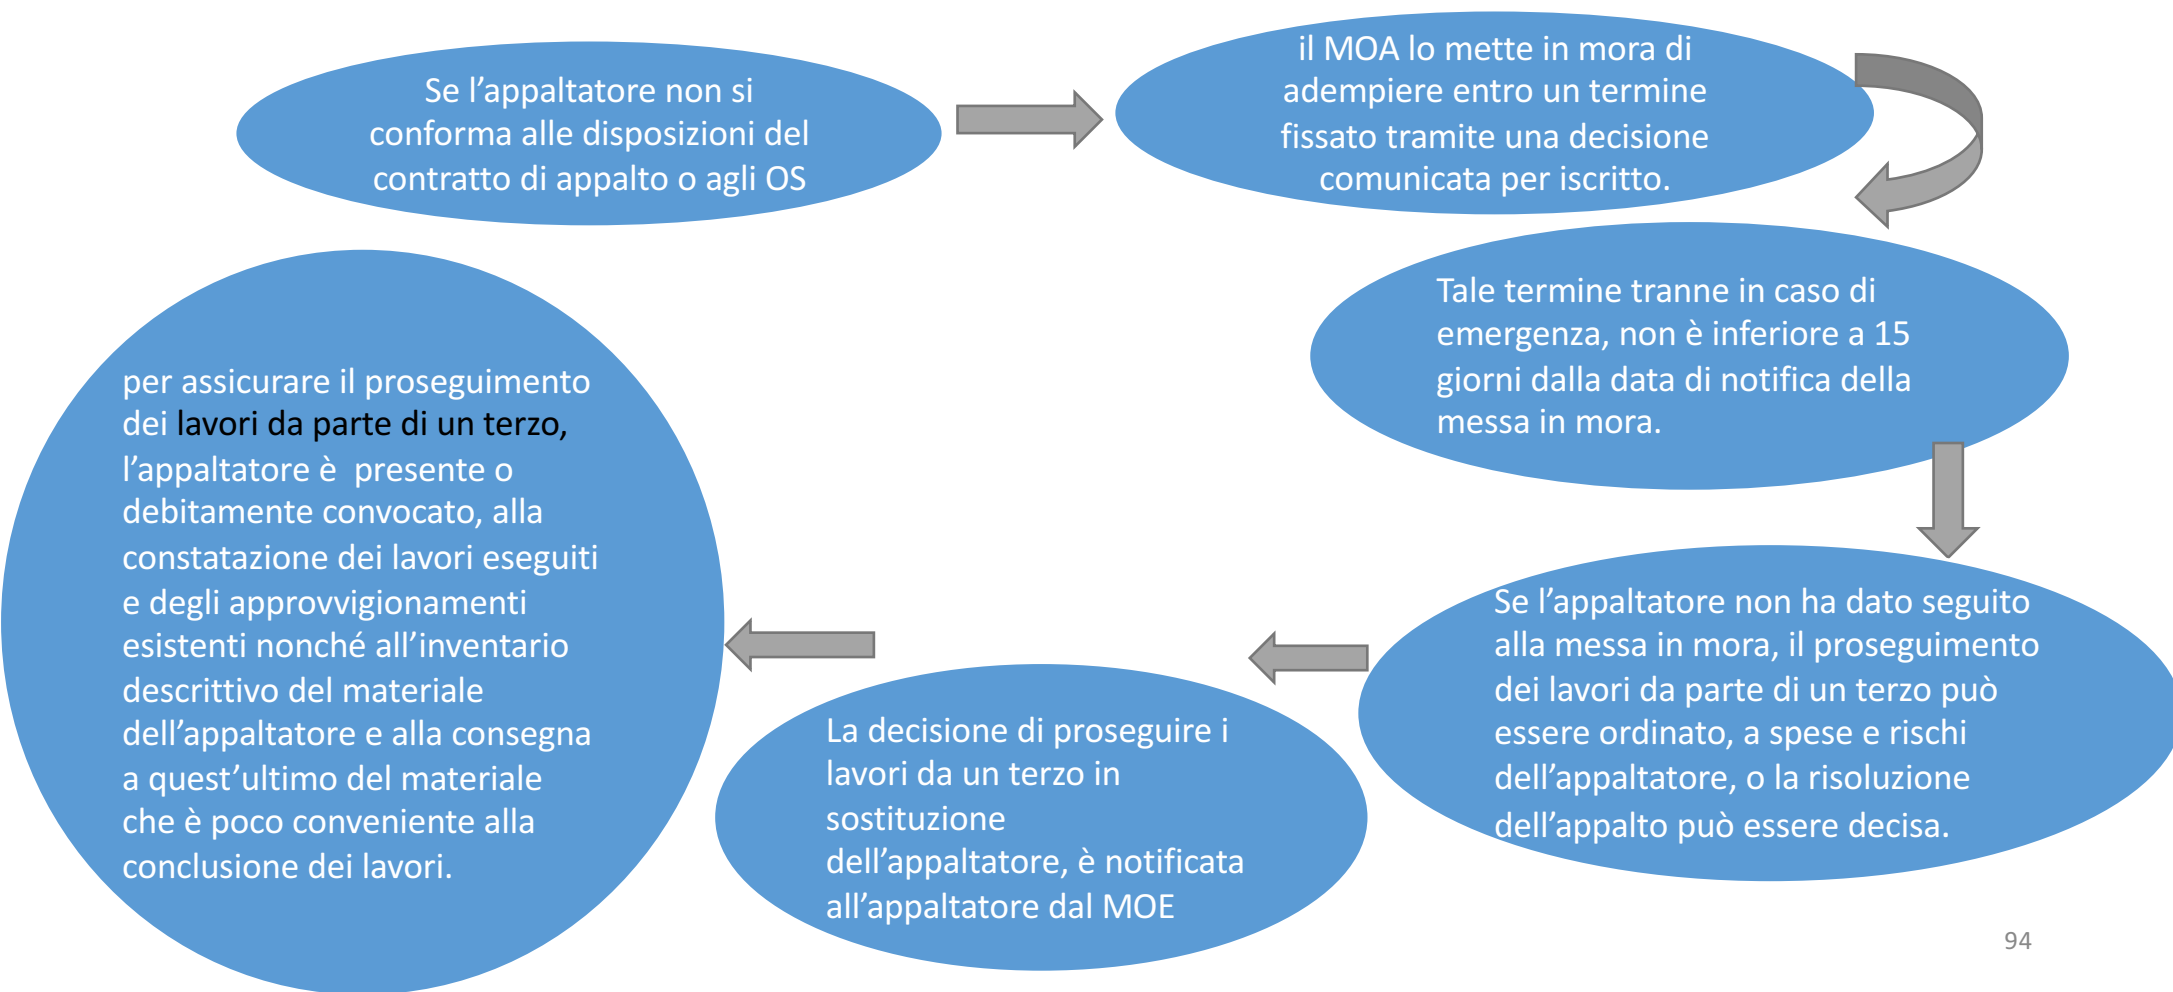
Se l’appaltatore non si conforma alle disposizioni del contratto di appalto o agli OS

il MOA lo mette in mora di adempiere entro un termine fissato tramite una decisione comunicata per iscritto.

Tale termine tranne in caso di emergenza, non è inferiore a 15 giorni dalla data di notifica della messa in mora.

Se l’appaltatore non ha dato seguito alla messa in mora, il proseguimento dei lavori da parte di un terzo può essere ordinato, a spese e rischi dell’appaltatore, o la risoluzione dell’appalto può essere decisa.

La decisione di proseguire i lavori da un terzo in sostituzione dell’appaltatore, è notificata all’appaltatore dal MOE

per assicurare il proseguimento dei lavori da parte di un terzo, l’appaltatore è presente o debitamente convocato, alla constatazione dei lavori eseguiti e degli approvvigionamenti esistenti nonché all’inventario descrittivo del materiale dell’appaltatore e alla consegna a quest’ultimo del materiale che è poco conveniente alla conclusione dei lavori.

94